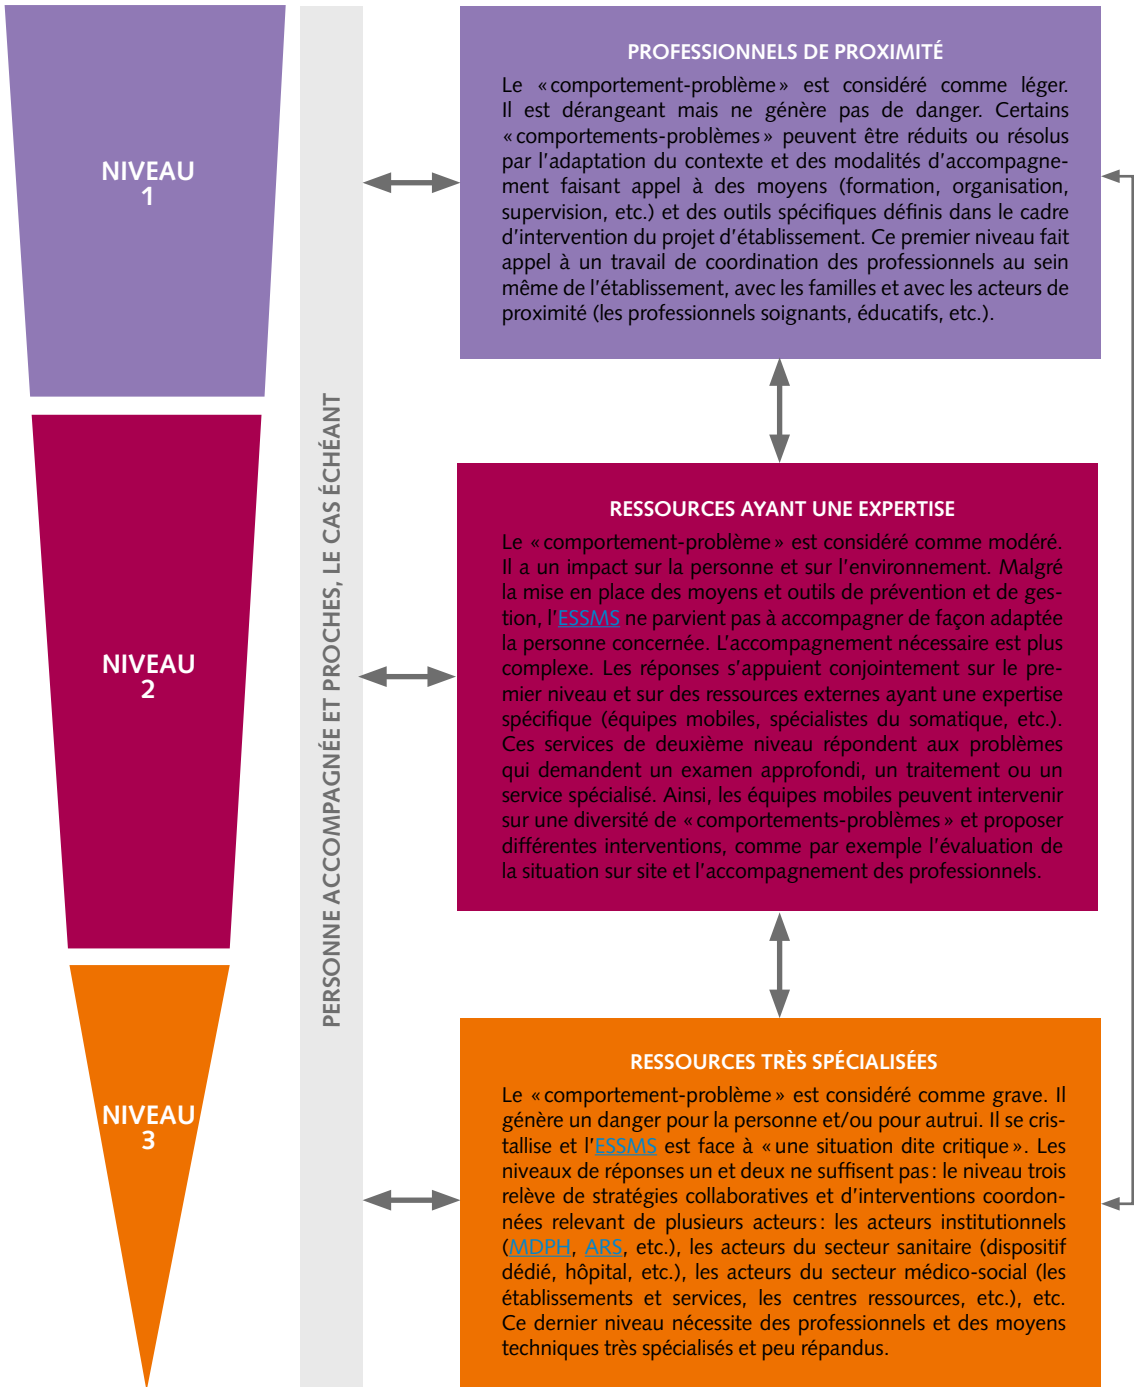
NIVEAU 1

NIVEAU 2

NIVEAU 3

PERSONNE ACCOMPAGNÉE ET PROCHES, LE CAS ÉCHÉANT

PROFESSIONNELS DE PROXIMITÉ

Le « comportement-problème » est considéré comme léger. Il est dérangeant mais ne génère pas de danger. Certains « comportements-problèmes » peuvent être réduits ou résolus par l'adaptation du contexte et des modalités d'accompagnement faisant appel à des moyens (formation, organisation, supervision, etc.) et des outils spécifiques définis dans le cadre d'intervention du projet d'établissement. Ce premier niveau fait appel à un travail de coordination des professionnels au sein même de l'établissement, avec les familles et avec les acteurs de proximité (les professionnels soignants, éducatifs, etc.).

RESSOURCES AYANT UNE EXPERTISE

Le « comportement-problème » est considéré comme modéré. Il a un impact sur la personne et sur l'environnement. Malgré la mise en place des moyens et outils de prévention et de gestion, l'ESSMS ne parvient pas à accompagner de façon adaptée la personne concernée. L'accompagnement nécessaire est plus complexe. Les réponses s'appuient conjointement sur le premier niveau et sur des ressources externes ayant une expertise spécifique (équipes mobiles, spécialistes du somatique, etc.). Ces services de deuxième niveau répondent aux problèmes qui demandent un examen approfondi, un traitement ou un service spécialisé. Ainsi, les équipes mobiles peuvent intervenir sur une diversité de « comportements-problèmes » et proposer différentes interventions, comme par exemple l'évaluation de la situation sur site et l'accompagnement des professionnels.

RESSOURCES TRÈS SPÉCIALISÉES

Le « comportement-problème » est considéré comme grave. Il génère un danger pour la personne et/ou pour autrui. Il se cristallise et l'ESSMS est face à « une situation dite critique ». Les niveaux de réponses un et deux ne suffisent pas : le niveau trois relève de stratégies collaboratives et d'interventions coordonnées relevant de plusieurs acteurs : les acteurs institutionnels (MDPH, ARS, etc.), les acteurs du secteur sanitaire (dispositif dédié, hôpital, etc.), les acteurs du secteur médico-social (les établissements et services, les centres ressources, etc.), etc. Ce dernier niveau nécessite des professionnels et des moyens techniques très spécialisés et peu répandus.